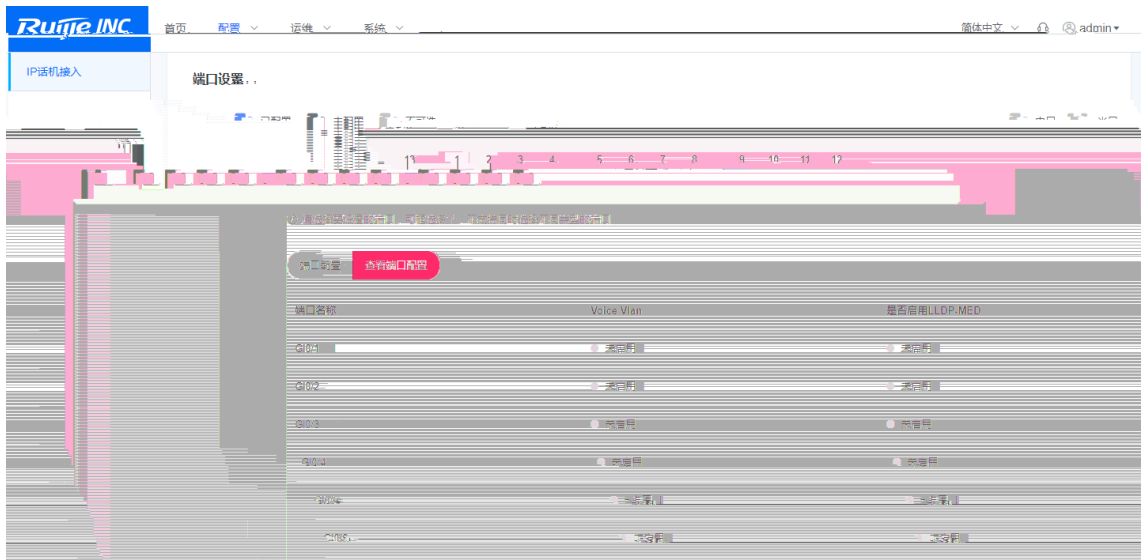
Ruijie INC.

首页 配置 运维 系统

简体中文 admin

IP话机接入

端口设置..

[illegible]

13 1 2 3 4 5 6 7 8 9 10 11 12

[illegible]

端口配置 查看端口配置

| 端口名称 | Voice Vlan | 是否启用LLDP-MED |
|---|---|---|
| Gi0/1 | 未启用 | 未启用 |
| Gi0/2 | 未启用 | 未启用 |
| Gi0/3 | 未启用 | 未启用 |
| Gi0/4 | 未启用 | 未启用 |
| Gi0/5 | 未启用 | 未启用 |
| Gi0/6 | 未启用 | 未启用 |